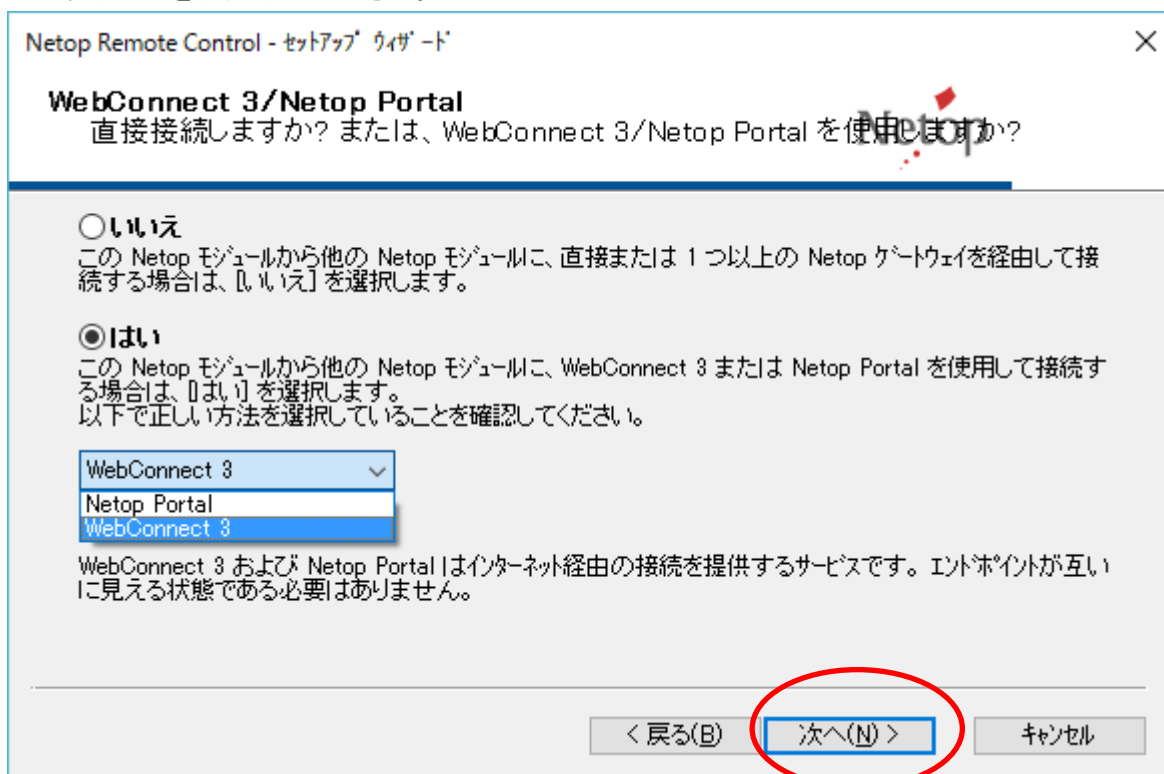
Netop Remote Control - ｾｯﾄｱｯﾌﾟ ｳｨｻﾞｰﾄﾞ

×

WebConnect 3/Netop Portal
直接接続しますか? または、WebConnect 3/Netop Portal を使用しますか?

Netop

○いいえ
この Netop モジュールから他の Netop モジュールに、直接または 1 つ以上の Netop ｹﾞｰﾄｳｪｲを経由して接続する場合は、[いいえ] を選択します。

◉はい
この Netop モジュールから他の Netop モジュールに、WebConnect 3 または Netop Portal を使用して接続する場合は、[はい] を選択します。
以下で正しい方法を選択していることを確認してください。

WebConnect 3

Netop Portal
WebConnect 3

WebConnect 3 および Netop Portal はｲﾝﾀｰﾈｯﾄ経由の接続を提供するｻｰﾋﾞｽです。ｴﾝﾄﾞﾎﾟｲﾝﾄが互いに見える状態である必要はありません。

< 戻る(B) 次へ(N) > ｷｬﾝｾﾙ